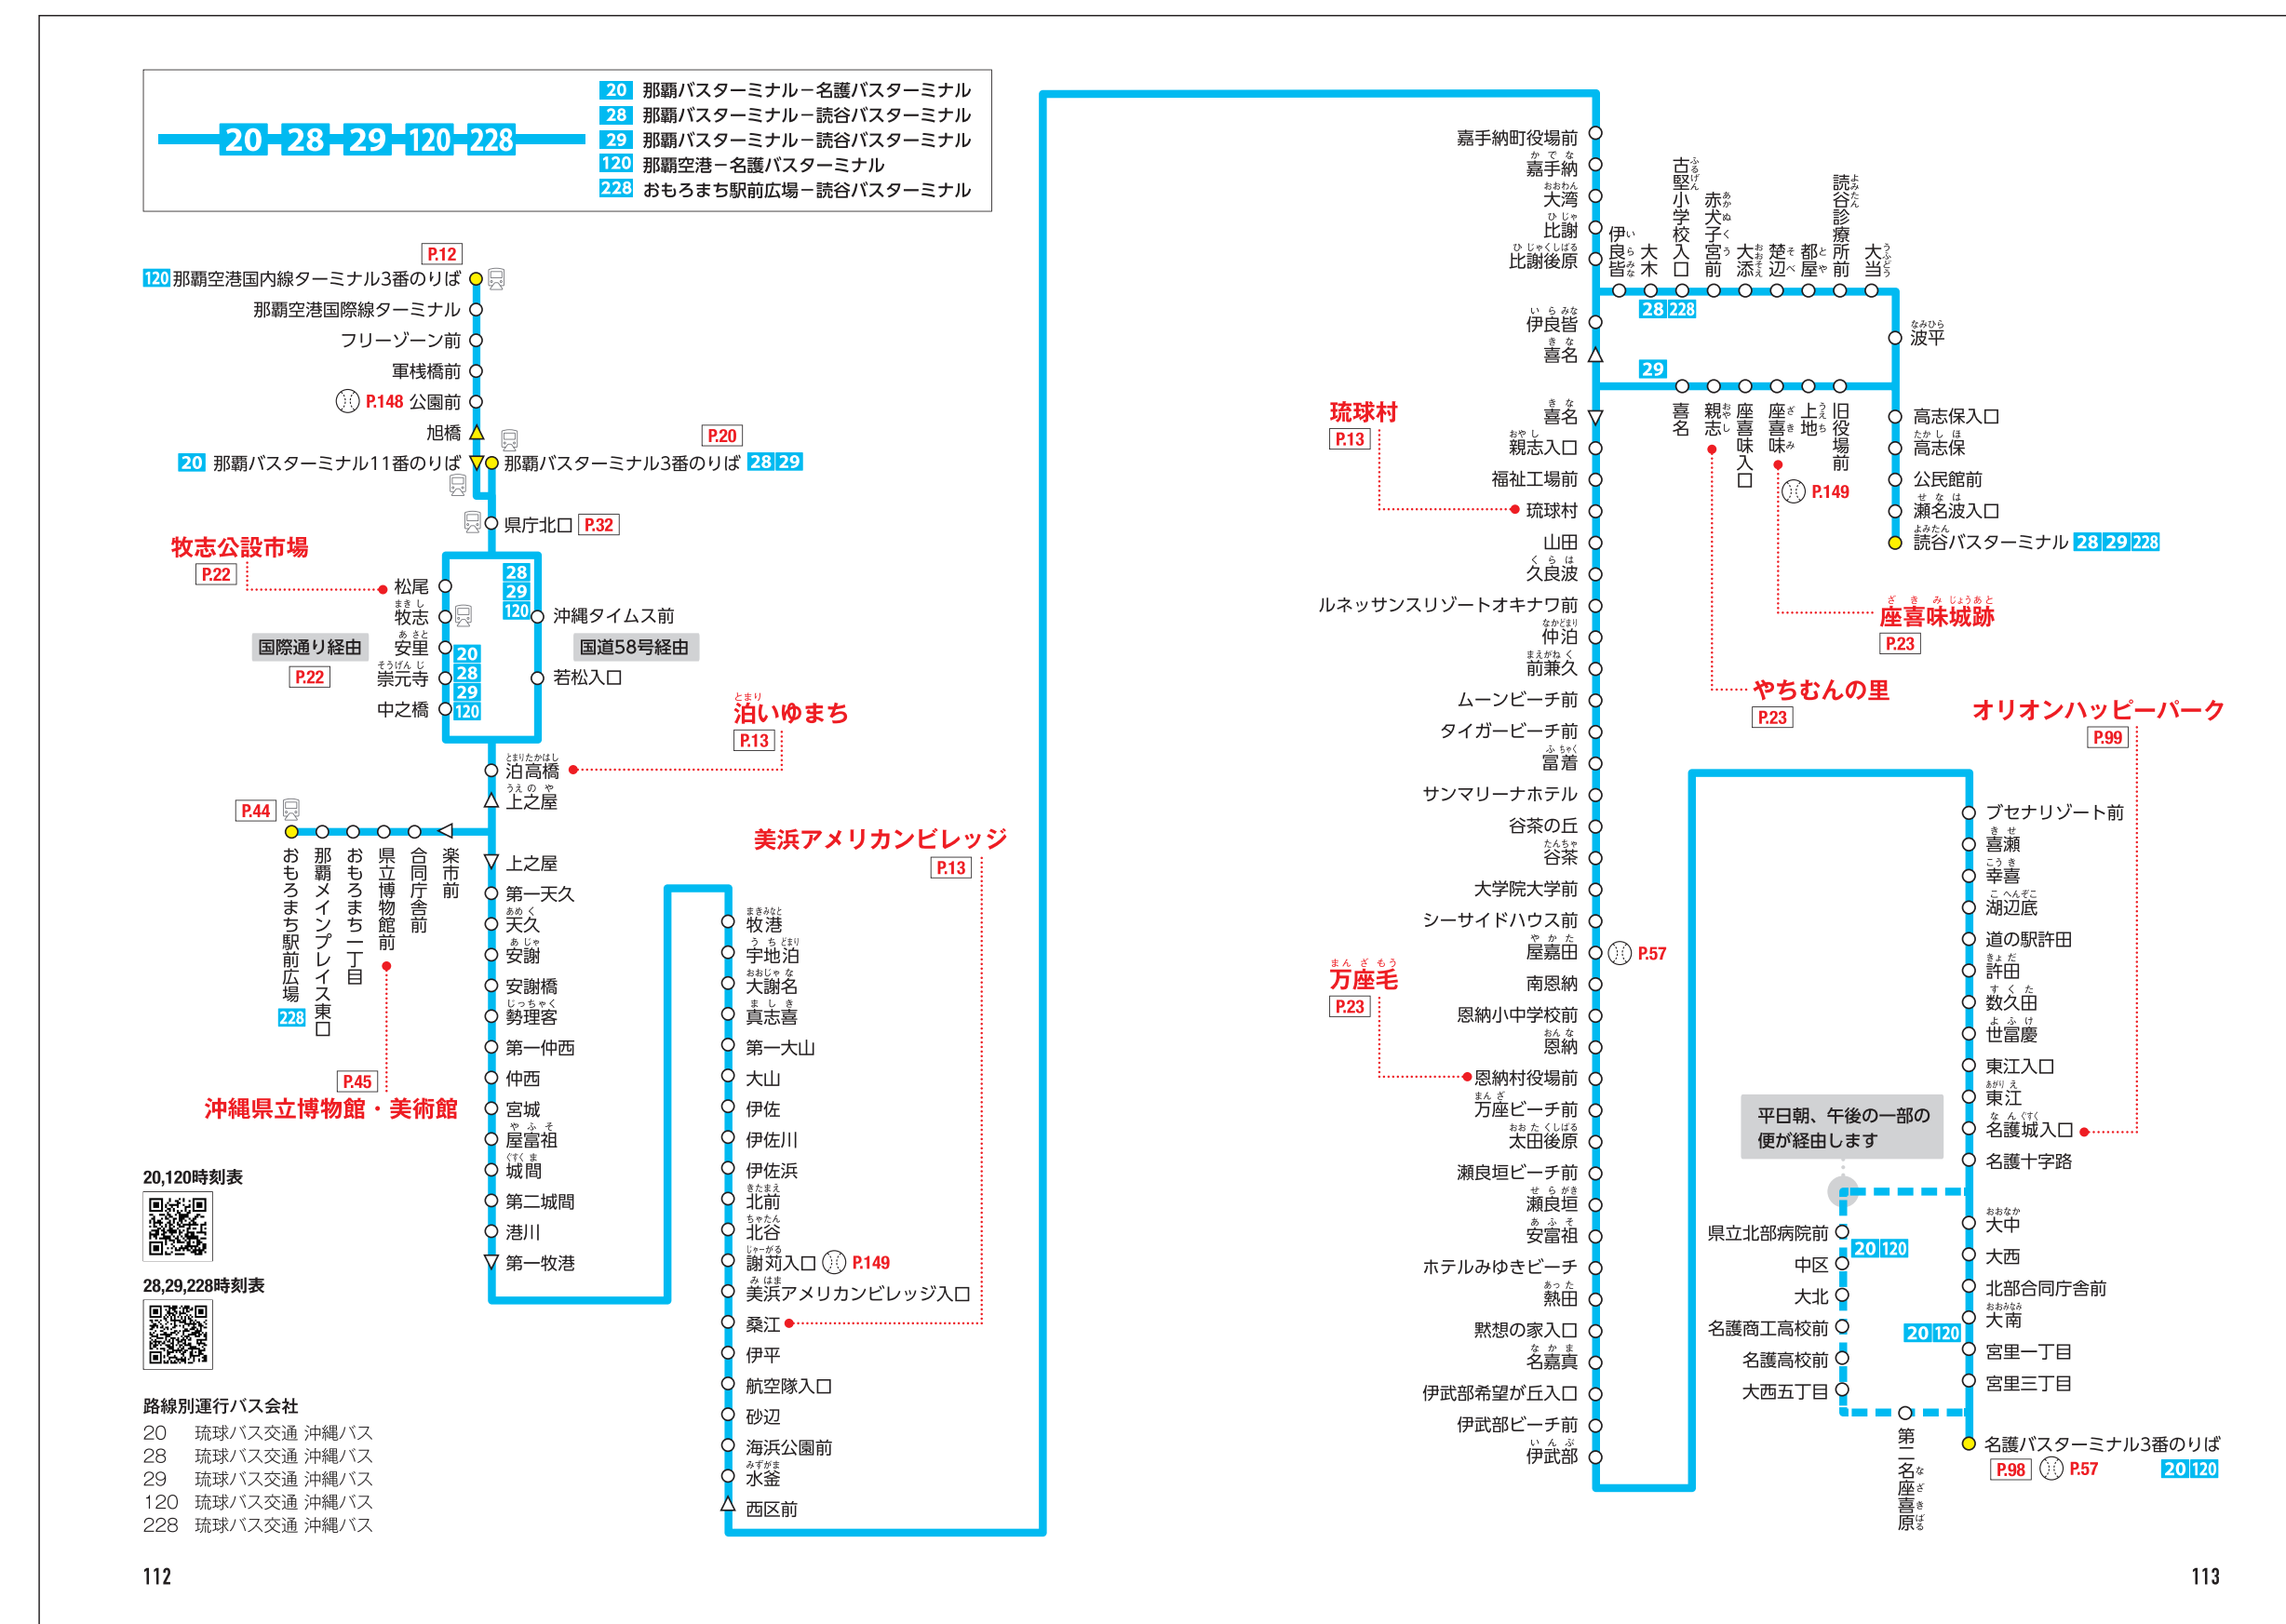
20 28 29 120 228

20 那覇バスターミナル－名護バスターミナル
28 那覇バスターミナル－読谷バスターミナル
29 那覇バスターミナル－読谷バスターミナル
120 那覇空港－名護バスターミナル
228 おもろまち駅前広場－読谷バスターミナル

P.12
120 那覇空港国内線ターミナル3番のりば
那覇空港国際線ターミナル
フリーゾーン前
軍桟橋前
P.148 公園前
旭橋
20 那覇バスターミナル11番のりば
那覇バスターミナル3番のりば 28 29
P.20
県庁北口 P.32

牧志公設市場
P.22
松尾
牧志
安里
崇元寺
中之橋
国際通り経由
P.22
28 29 120
20 28 29 120
沖縄タイムス前
国道58号経由
若松入口

泊いゆまち
P.13
泊高橋
上之屋

P.44
おもろまち駅前広場 228
那覇メインプレイス東口
おもろまち一丁目
県立博物館前
合同庁舎前
楽市前

P.45
沖縄県立博物館・美術館

上之屋
第一天久
天久
安謝
安謝橋
勢理客
第一仲西
仲西
宮城
屋富祖
城間
第二城間
港川
第一牧港

美浜アメリカンビレッジ
P.13
牧港
宇地泊
大謝名
真志喜
第一大山
大山
伊佐
伊佐川
伊佐浜
北前
北谷
謝苅入口 P.149
美浜アメリカンビレッジ入口
桑江
伊平
航空隊入口
砂辺
海浜公園前
水釜
西区前

20,120時刻表
28,29,228時刻表

路線別運行バス会社
20 琉球バス交通 沖縄バス
28 琉球バス交通 沖縄バス
29 琉球バス交通 沖縄バス
120 琉球バス交通 沖縄バス
228 琉球バス交通 沖縄バス

112

嘉手納町役場前
嘉手納
大湾
比謝
比謝後原
伊良皆
喜名
伊良皆
大木
古堅小学校入口
赤犬子宮前
大添
楚辺
都屋
読谷診療所前
大当
28 228
波平
29
喜名
親志
座喜味入口
座喜味
上地
旧役場前
P.149
高志保入口
高志保
公民館前
瀬名波入口
読谷バスターミナル 28 29 228

琉球村
P.13
喜名
親志入口
福祉工場前
琉球村
山田
久良波
ルネッサンスリゾートオキナワ前
仲泊
前兼久
ムーンビーチ前
タイガービーチ前
富着
サンマリーナホテル
谷茶の丘
谷茶
大学院大学前
シーサイドハウス前
屋嘉田 P.57
南恩納
恩納小中学校前
恩納
恩納村役場前
万座ビーチ前
太田後原
瀬良垣ビーチ前
瀬良垣
安富祖
ホテルみゆきビーチ
熱田
黙想の家入口
名嘉真
伊武部希望が丘入口
伊武部ビーチ前
伊武部

座喜味城跡
P.23
やちむんの里
P.23
万座毛
P.23

オリオンハッピーパーク
P.99
ブセナリゾート前
喜瀬
幸喜
湖辺底
道の駅許田
許田
数久田
世冨慶
東江入口
東江
名護城入口
名護十字路
平日朝、午後の一部の便が経由します
県立北部病院前
中区
大北
名護商工高校前
名護高校前
大西五丁目
20 120
20 120
大中
大西
北部合同庁舎前
大南
宮里一丁目
宮里三丁目
第二名座喜原
名護バスターミナル3番のりば
P.98 P.57 20 120

113